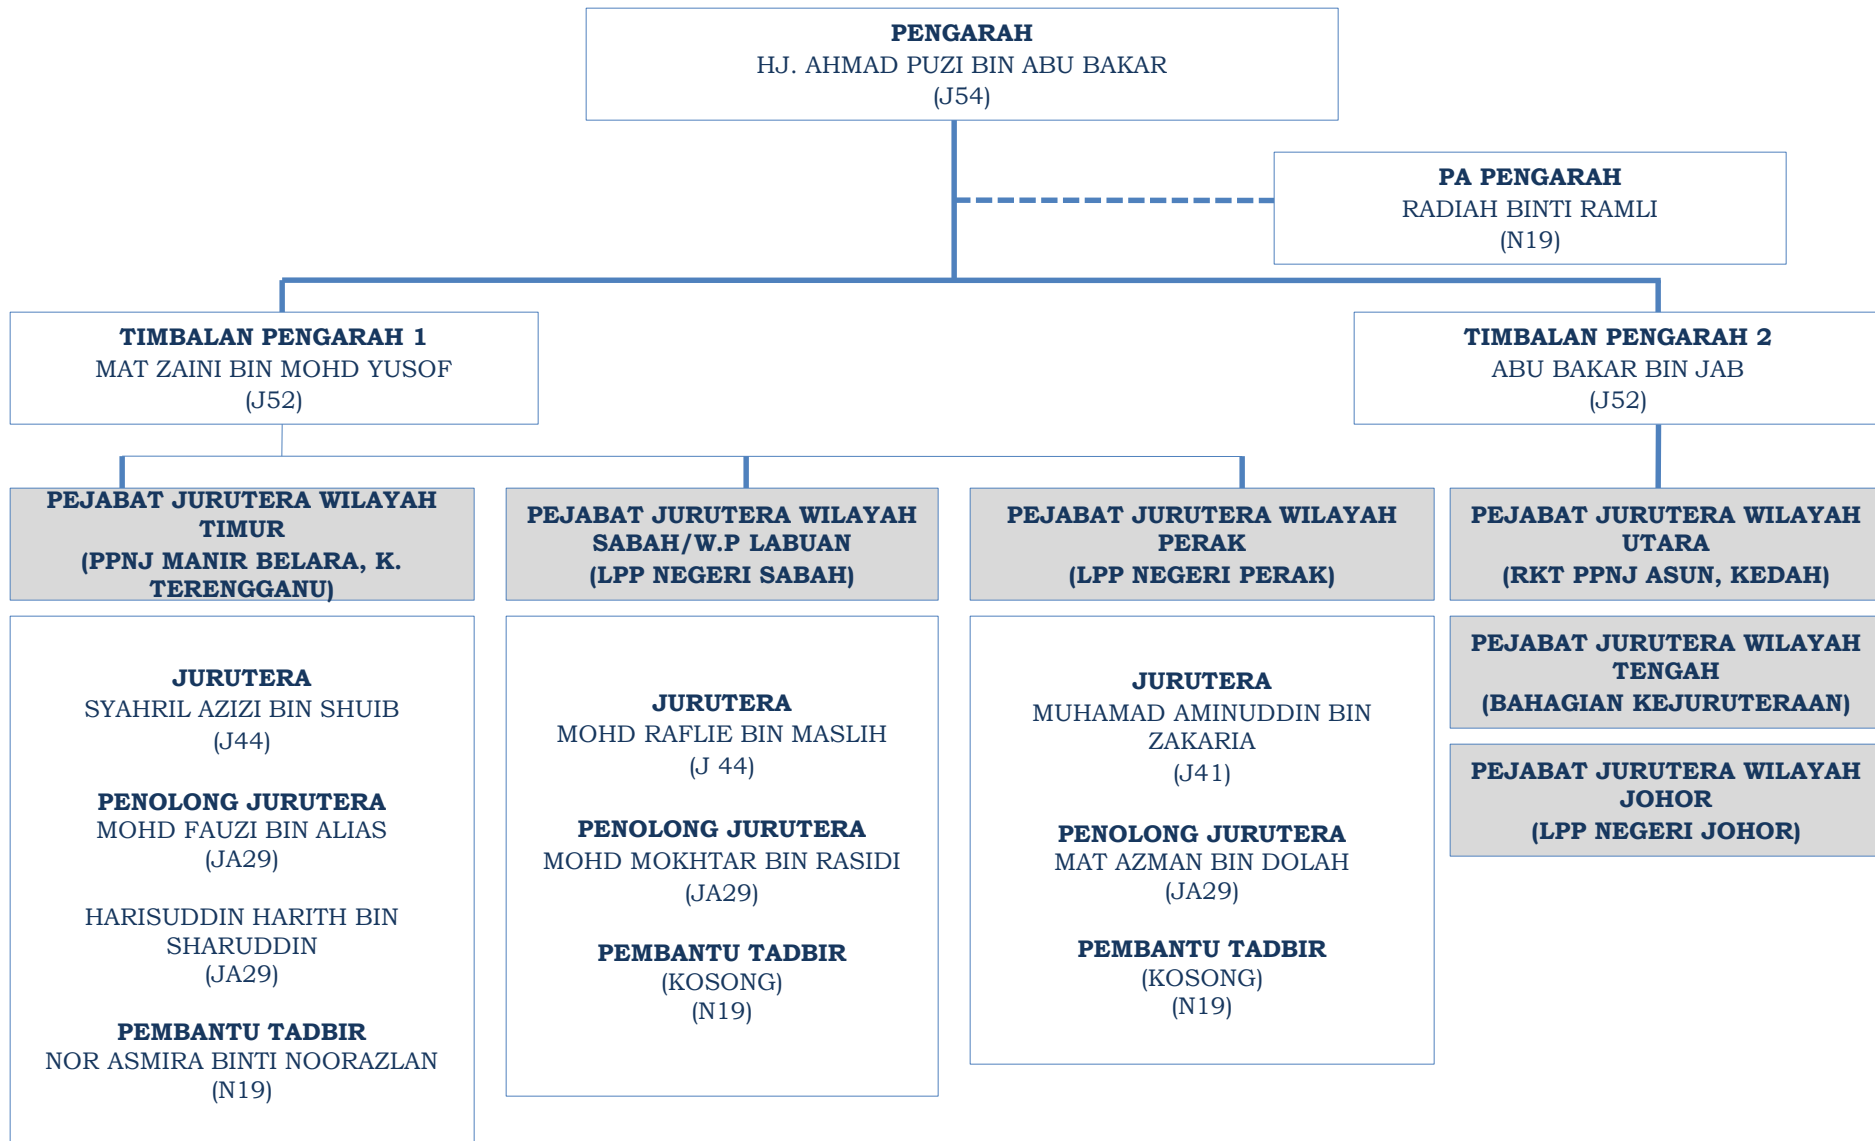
PENGARAH
HJ. AHMAD PUZI BIN ABU BAKAR
(J54)

PA PENGARAH
RADIAH BINTI RAMLI
(N19)

TIMBALAN PENGARAH 1
MAT ZAINI BIN MOHD YUSOF
(J52)

TIMBALAN PENGARAH 2
ABU BAKAR BIN JAB
(J52)

PEJABAT JURUTERA WILAYAH TIMUR
(PPNJ MANIR BELARA, K. TERENGGANU)

JURUTERA
SYAHRIL AZIZI BIN SHUIB
(J44)

PENOLONG JURUTERA
MOHD FAUZI BIN ALIAS
(JA29)

HARISUDDIN HARITH BIN SHARUDDIN
(JA29)

PEMBANTU TADBIR
NOR ASMIRA BINTI NOORAZLAN
(N19)

PEJABAT JURUTERA WILAYAH SABAH/W.P LABUAN
(LPP NEGERI SABAH)

JURUTERA
MOHD RAFLIE BIN MASLIH
(J 44)

PENOLONG JURUTERA
MOHD MOKHTAR BIN RASIDI
(JA29)

PEMBANTU TADBIR
(KOSONG)
(N19)

PEJABAT JURUTERA WILAYAH PERAK
(LPP NEGERI PERAK)

JURUTERA
MUHAMAD AMINUDDIN BIN ZAKARIA
(J41)

PENOLONG JURUTERA
MAT AZMAN BIN DOLAH
(JA29)

PEMBANTU TADBIR
(KOSONG)
(N19)

PEJABAT JURUTERA WILAYAH UTARA
(RKT PPNJ ASUN, KEDAH)

PEJABAT JURUTERA WILAYAH TENGAH
(BAHAGIAN KEJURUTERAAN)

PEJABAT JURUTERA WILAYAH JOHOR
(LPP NEGERI JOHOR)